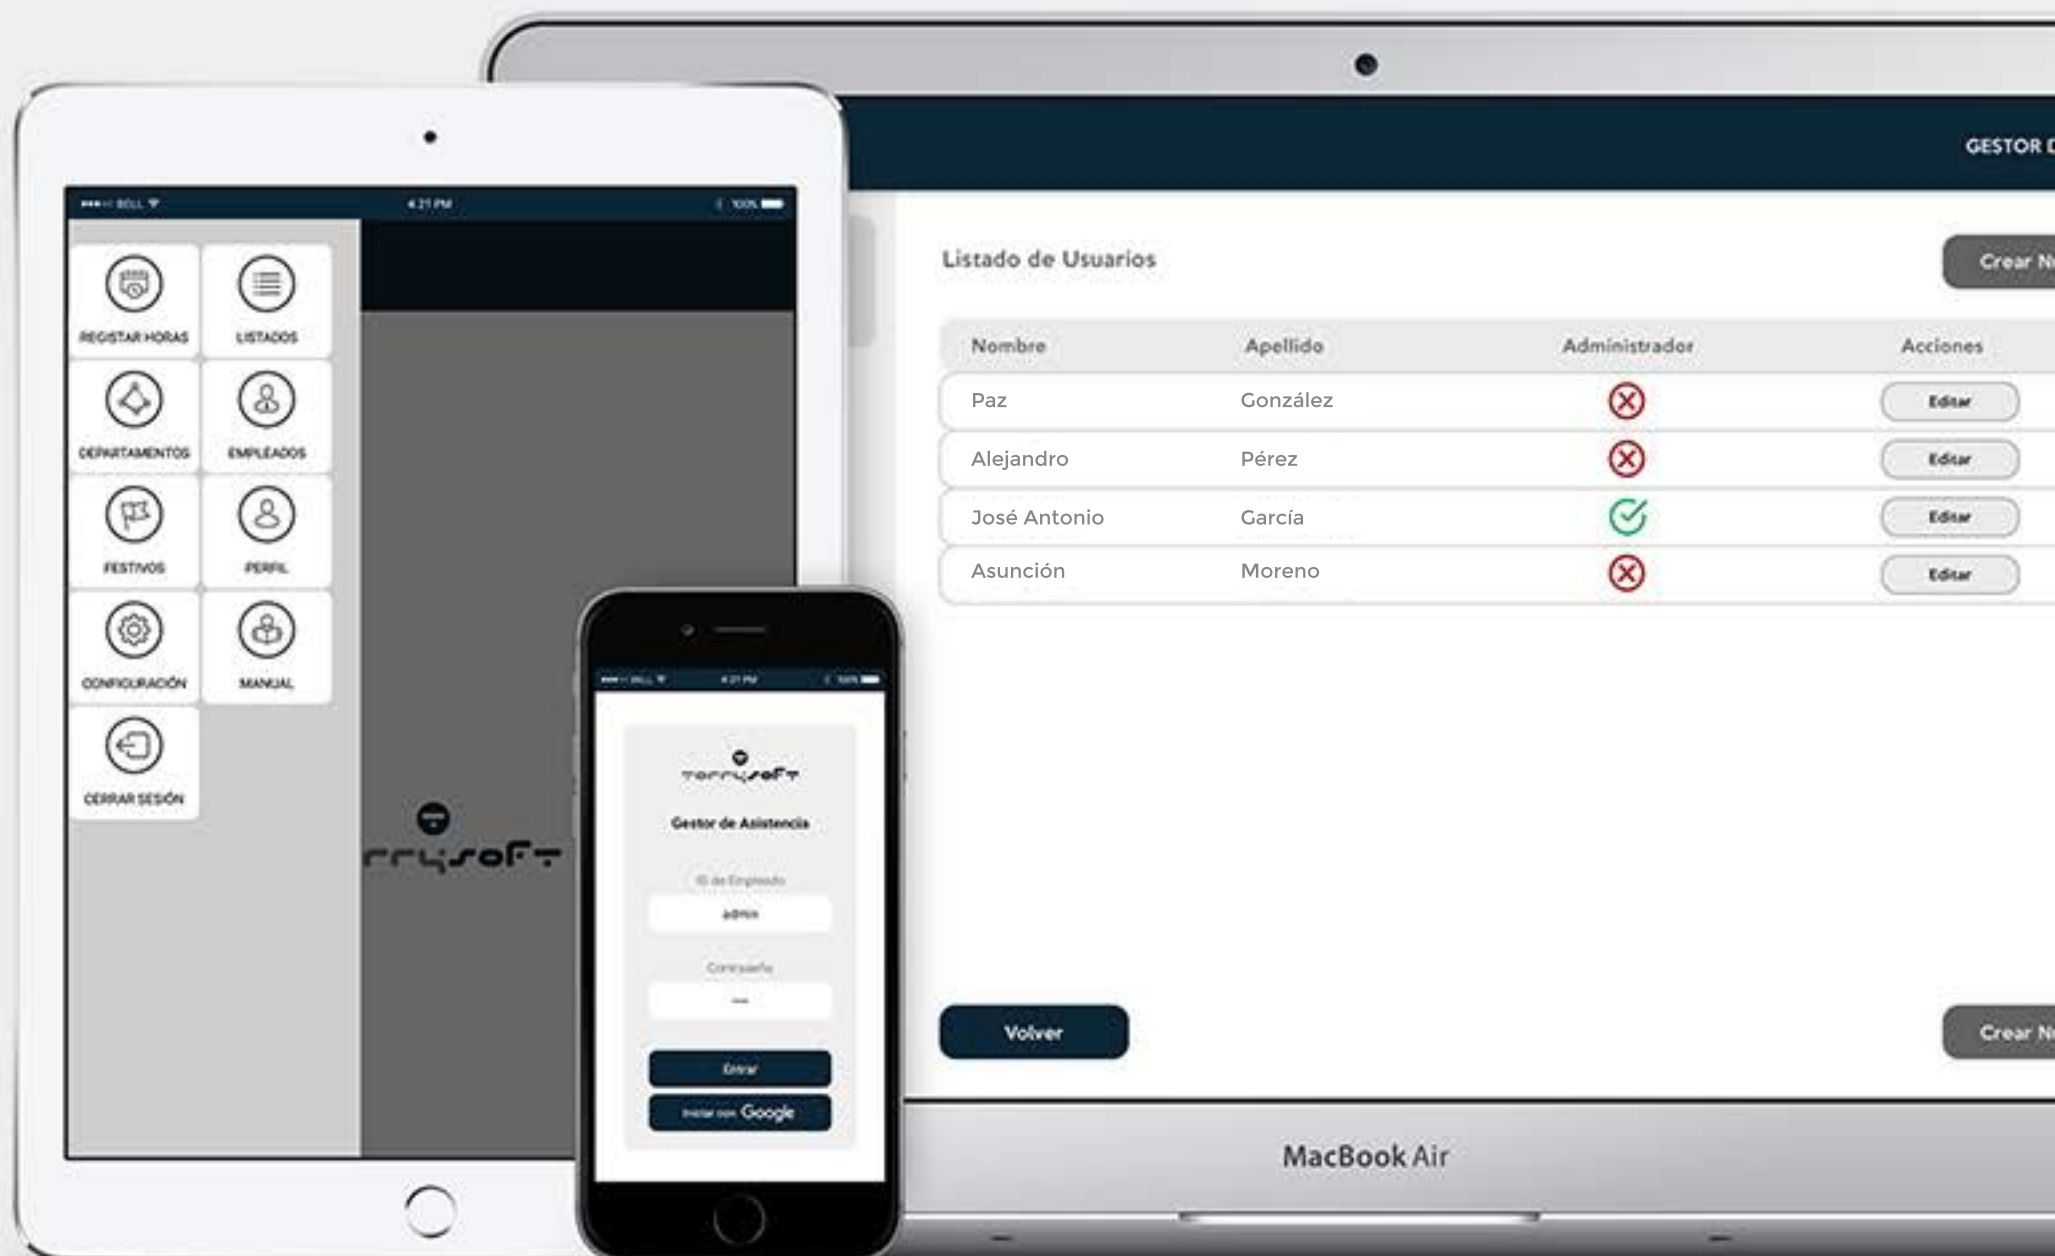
••••○ BELL
4:21 PM
100%

REGISTAR HORAS
LISTADOS
DEPARTAMENTOS
EMPLEADOS
FESTIVOS
PERFIL
CONFIGURACIÓN
MANUAL
CERRAR SESIÓN

rrysoft

••••○ BELL
4:21 PM
100%

Terrysoft
Gestor de Asistencia
ID de Empleado
admin
Contraseña
Entrar
Iniciar con Google

GESTOR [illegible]

Listado de Usuarios

Crear N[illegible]

| Nombre | Apellido | Administrador | Acciones |
|---|---|---|---|
| Paz | González | | Editar |
| Alejandro | Pérez | | Editar |
| José Antonio | García | | Editar |
| Asunción | Moreno | | Editar |

Volver

Crear N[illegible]

MacBook Air